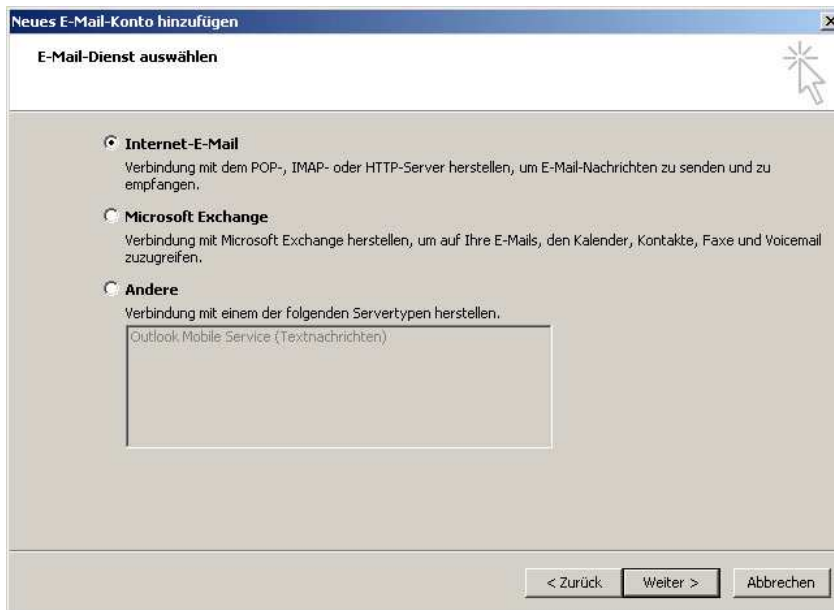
Neues E-Mail-Konto hinzufügen

E-Mail-Dienst auswählen

Internet-E-Mail

Verbindung mit dem POP-, IMAP- oder HTTP-Server herstellen, um E-Mail-Nachrichten zu senden und zu empfangen.

Microsoft Exchange

Verbindung mit Microsoft Exchange herstellen, um auf Ihre E-Mails, den Kalender, Kontakte, Faxe und Voicemail zuzugreifen.

Andere

Verbindung mit einem der folgenden Servertypen herstellen.

Outlook Mobile Service (Textnachrichten)

< Zurück | Weiter > | Abbrechen